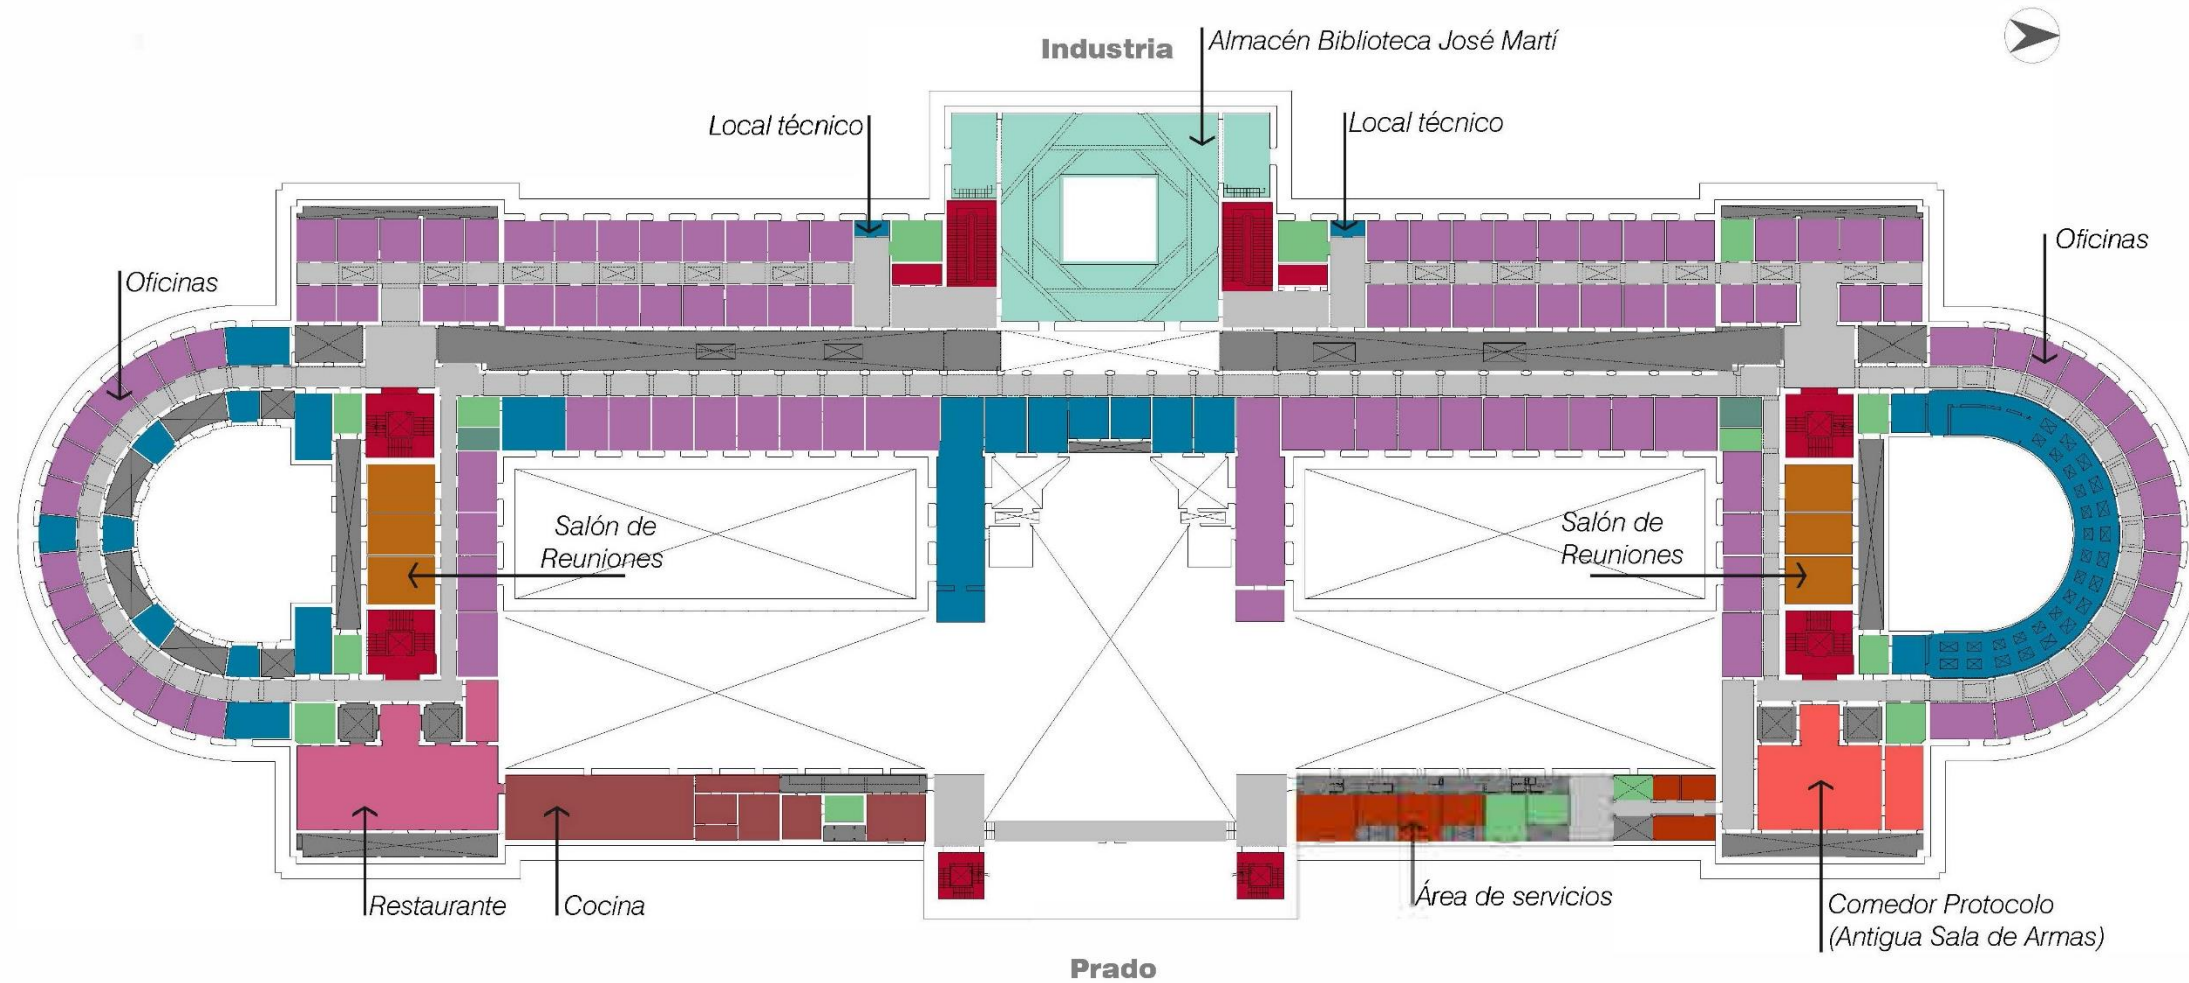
Industria

Almacén Biblioteca José Martí

Local técnico

Local técnico

Oficinas

Oficinas

Salón de Reuniones

Salón de Reuniones

Restaurante

Cocina

Área de servicios

Comedor Protocolo (Antigua Sala de Armas)

Prado